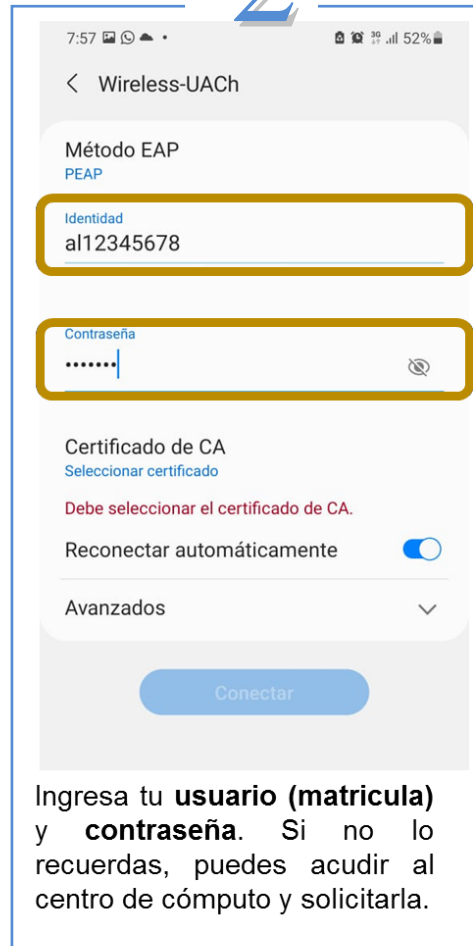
7:57 52%

Wireless-UACh

Método EAP
PEAP

Identidad
al12345678

Contraseña
•••••••

Certificado de CA
Seleccionar certificado

Debe seleccionar el certificado de CA.

Reconectar automáticamente

Avanzados

Conectar

Ingresa tu **usuario (matricula)** y **contraseña**. Si no lo recuerdas, puedes acudir al centro de cómputo y solicitarla.